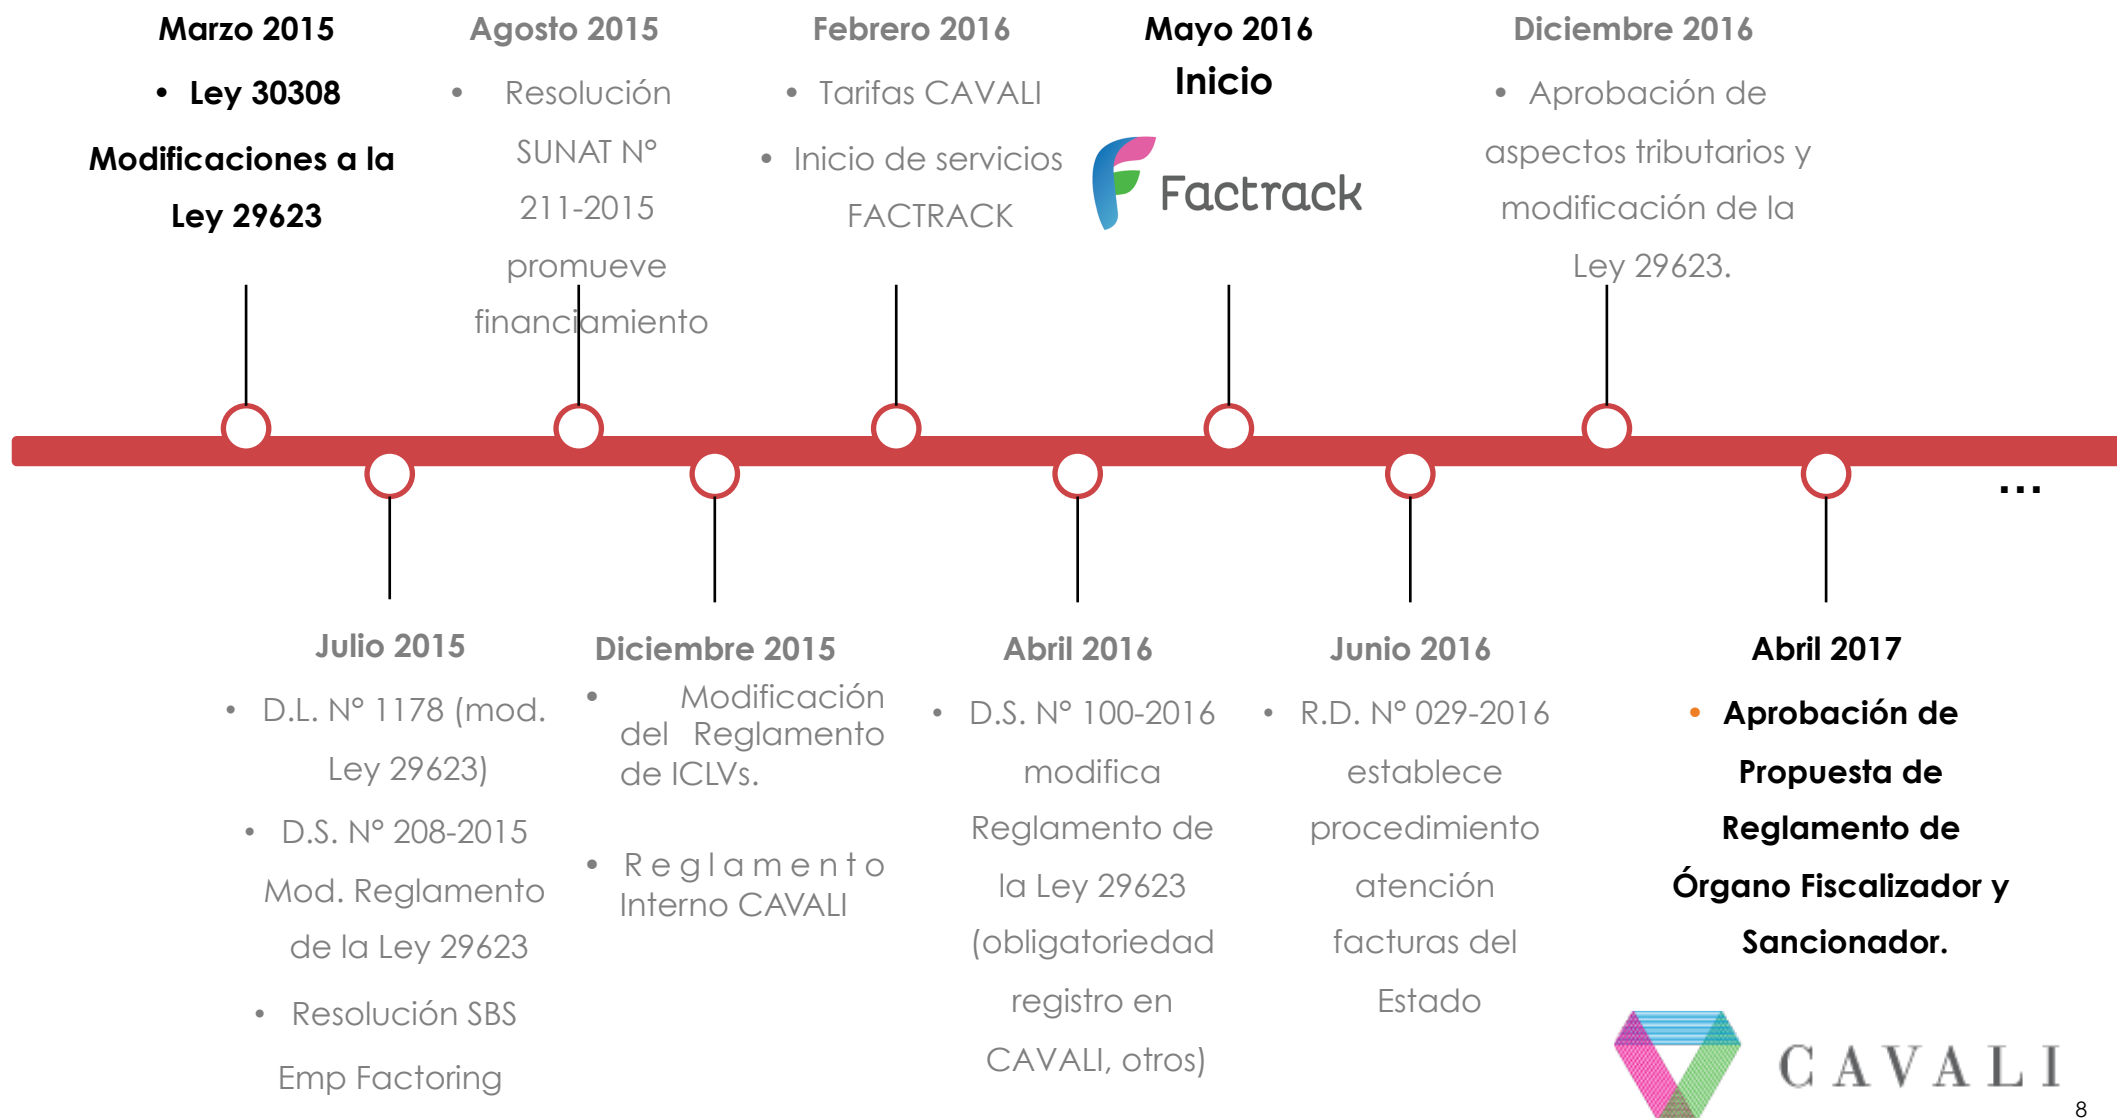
Marzo 2015

• Ley 30308

Modificaciones a la Ley 29623

Agosto 2015

• Resolución SUNAT N° 211-2015 promueve financiamiento

Febrero 2016

• Tarifas CAVALI

• Inicio de servicios FACTRACK

Mayo 2016

Inicio

Factrack

Diciembre 2016

• Aprobación de aspectos tributarios y modificación de la Ley 29623.

...

Julio 2015

• D.L. N° 1178 (mod. Ley 29623)

• D.S. N° 208-2015 Mod. Reglamento de la Ley 29623

• Resolución SBS Emp Factoring

Diciembre 2015

• Modificación del Reglamento de ICLVs.

• Reglamento Interno CAVALI

Abril 2016

• D.S. N° 100-2016 modifica Reglamento de la Ley 29623 (obligatoriedad registro en CAVALI, otros)

Junio 2016

• R.D. N° 029-2016 establece procedimiento atención facturas del Estado

Abril 2017

• Aprobación de Propuesta de Reglamento de Órgano Fiscalizador y Sancionador.

CAVALI

8